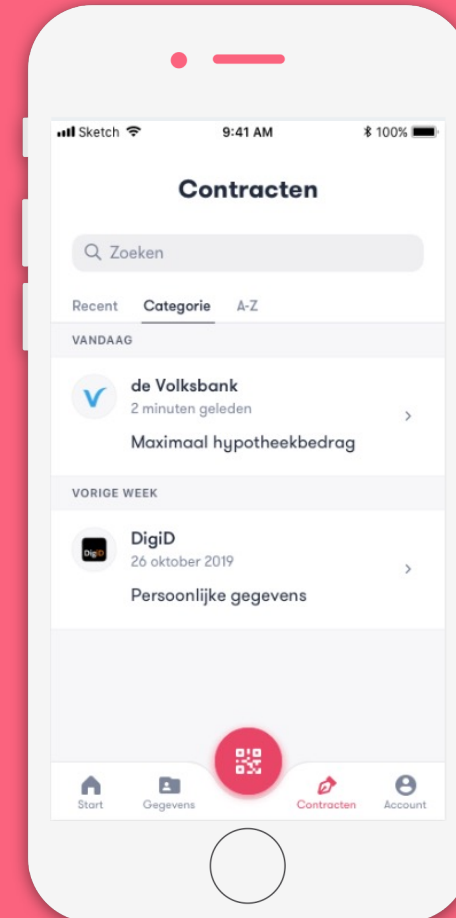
Sketch 9:41 AM 100%

Contracten

Zoeken

Recent Categorie A-Z

VANDAAG

de Volksbank
2 minuten geleden
Maximaal hypotheekbedrag

VORIGE WEEK

DigiD
DigiD
26 oktober 2019
Persoonlijke gegevens

Start Gegevens Contracten Account